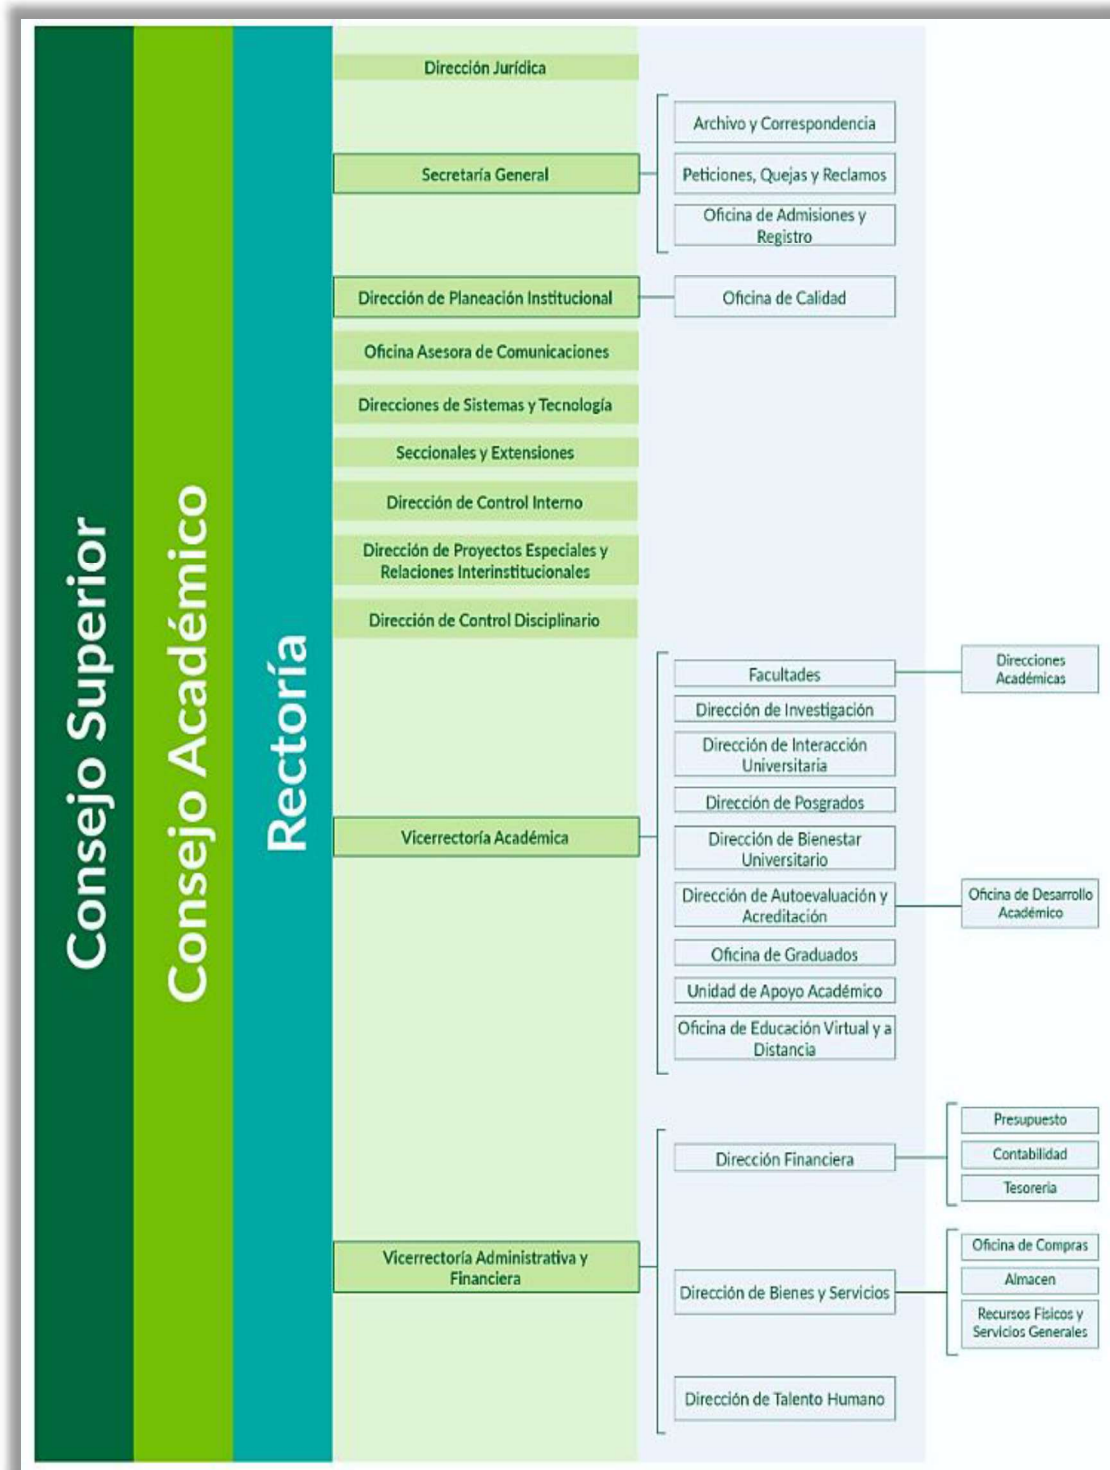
Consejo Superior

Consejo Académico

Rectoría

Dirección Jurídica

Secretaría General

Archivo y Correspondencia

Peticiones, Quejas y Reclamos

Oficina de Admisiones y Registro

Dirección de Planeación Institucional

Oficina de Calidad

Oficina Asesora de Comunicaciones

Direcciones de Sistemas y Tecnología

Seccionales y Extensiones

Dirección de Control Interno

Dirección de Proyectos Especiales y Relaciones Interinstitucionales

Dirección de Control Disciplinario

Vicerrectoría Académica

Facultades

Direcciones Académicas

Dirección de Investigación

Dirección de Interacción Universitaria

Dirección de Posgrados

Dirección de Bienestar Universitario

Dirección de Autoevaluación y Acreditación

Oficina de Desarrollo Académico

Oficina de Graduados

Unidad de Apoyo Académico

Oficina de Educación Virtual y a Distancia

Vicerrectoría Administrativa y Financiera

Dirección Financiera

Presupuesto

Contabilidad

Tesorería

Dirección de Bienes y Servicios

Oficina de Compras

Almacen

Recursos Físicos y Servicios Generales

Dirección de Talento Humano